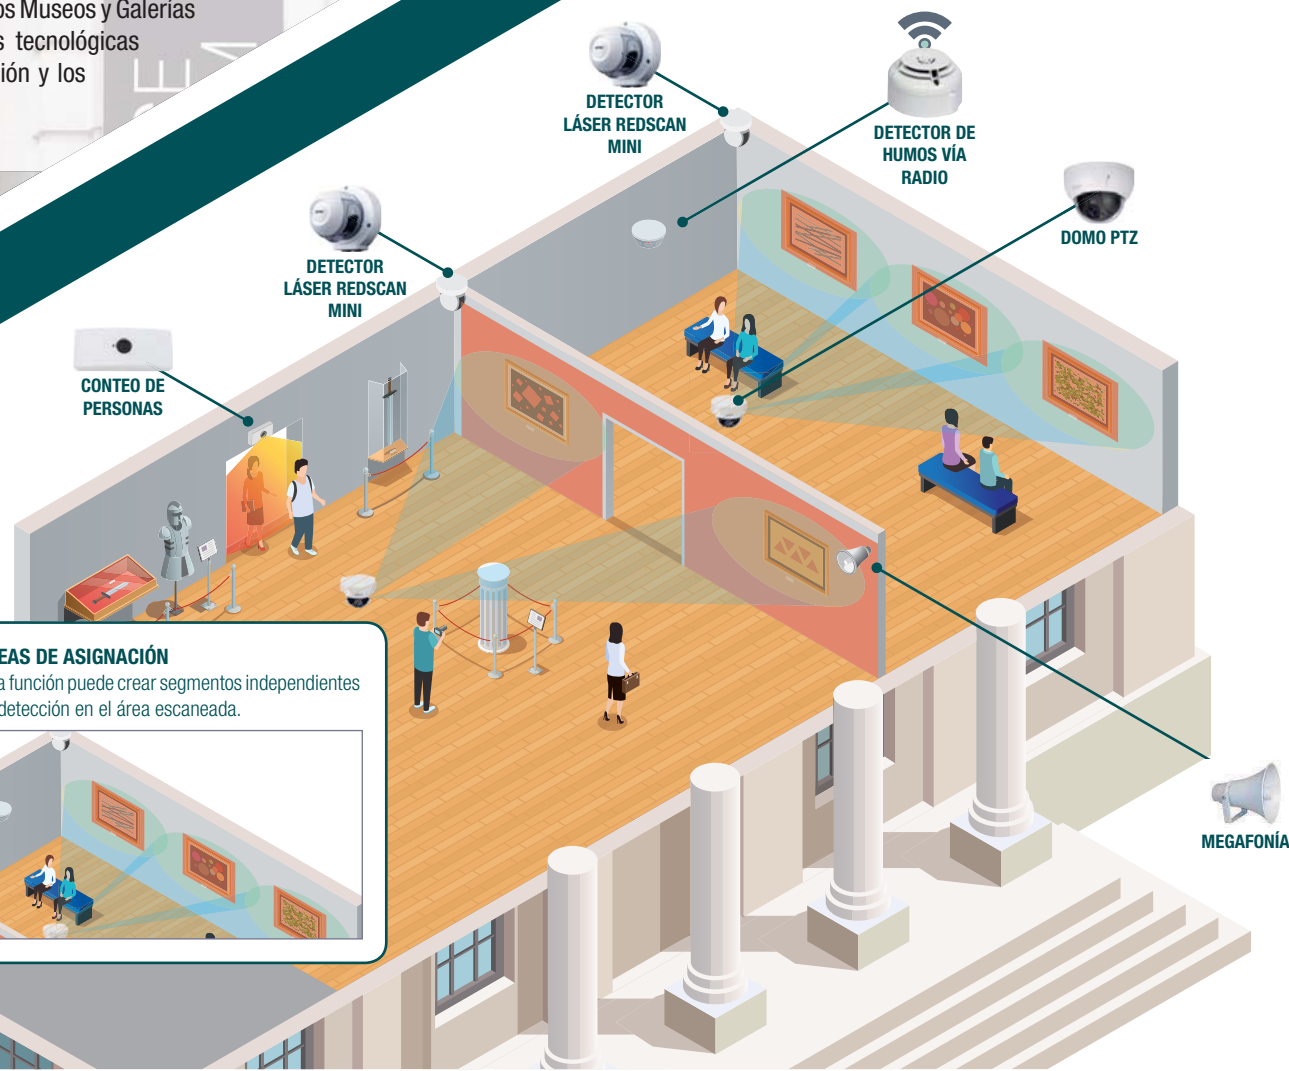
os Museos y Galerías
s tecnológicas
ión y los

DETECTOR LÁSER REDSCAN MINI

DETECTOR DE HUMOS VÍA RADIO

DOMO PTZ

DETECTOR LÁSER REDSCAN MINI

CONTEO DE PERSONAS

EAS DE ASIGNACIÓN
a función puede crear segmentos independientes detección en el área escaneada.

MEGAFONÍA